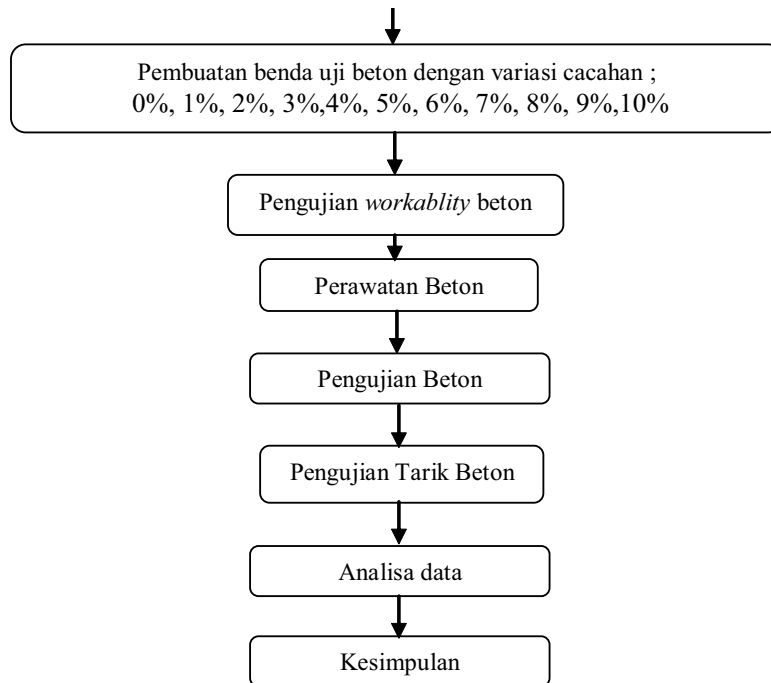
Pembuatan benda uji beton dengan variasi cacahan ;
0%, 1%, 2%, 3%,4%, 5%, 6%, 7%, 8%, 9%,10%

Pengujian *workablity* beton

Perawatan Beton

Pengujian Beton

Pengujian Tarik Beton

Analisa data

Kesimpulan